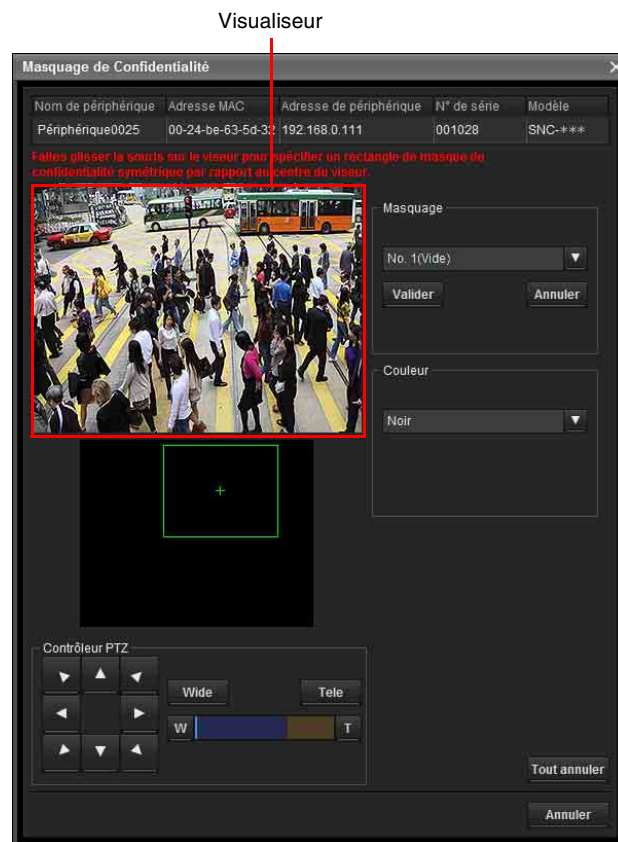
Visualiseur

Masquage de Confidentialité

| Nom de périphérique | Adresse MAC | Adresse de périphérique | N° de série | Modèle |
|---|---|---|---|---|
| Périphérique0025 | 00-24-be-63-5d-32 | 192.168.0.111 | 001028 | SNC-*** |

Faites glisser la souris sur le viseur pour spécifier un rectangle de masque de confidentialité symétrique par rapport au centre du viseur.

Masquage

No. 1(Vide)

Valider

Annuler

Couleur

Noir

Contrôleur PTZ

Wide

Tele

W

T

Tout annuler

Annuler